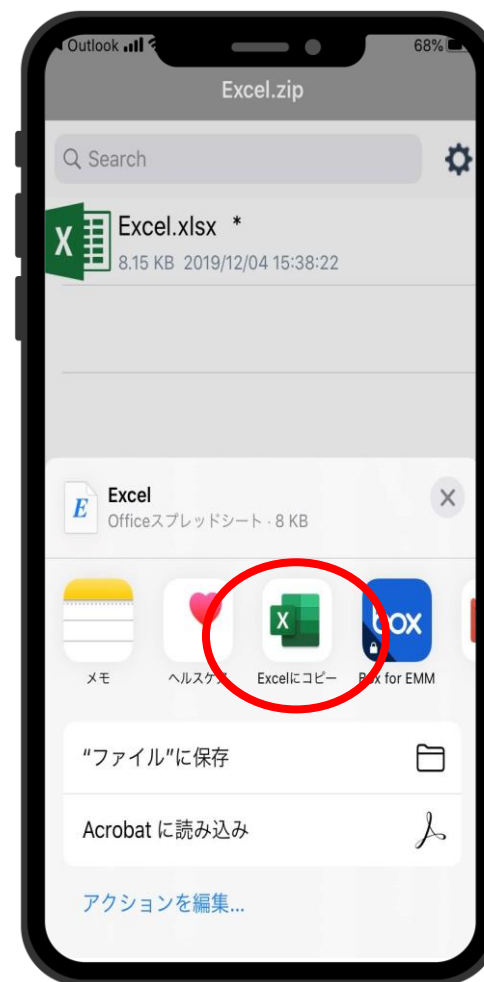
Outlook
68%

Excel.zip

Search

Excel.xlsx *
8.15 KB 2019/12/04 15:38:22

Excel
Officeスプレッドシート · 8 KB

メモ
ヘルスケア
Excelにコピー
Box for EMM

"ファイル"に保存

Acrobat に読み込み

アクションを編集...